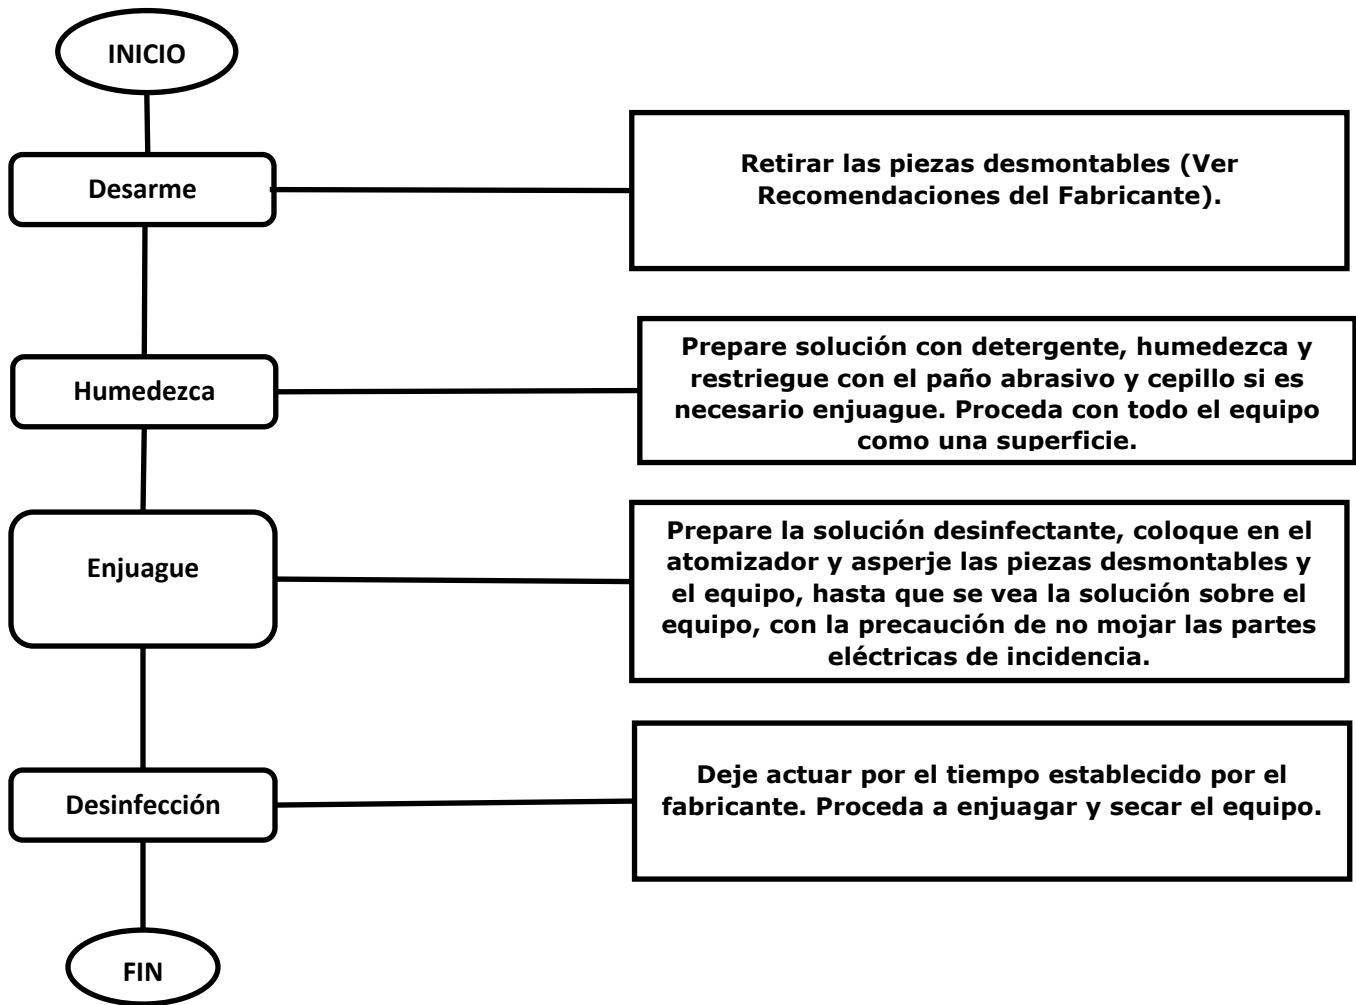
INICIO

Desarme

Retirar las piezas desmontables (Ver Recomendaciones del Fabricante).

Humedezca

Prepare solución con detergente, humedezca y restriegue con el paño abrasivo y cepillo si es necesario enjuague. Proceda con todo el equipo como una superficie.

Enjuague

Prepare la solución desinfectante, coloque en el atomizador y asperje las piezas desmontables y el equipo, hasta que se vea la solución sobre el equipo, con la precaución de no mojar las partes eléctricas de incidencia.

Desinfección

Deje actuar por el tiempo establecido por el fabricante. Proceda a enjuagar y secar el equipo.

FIN